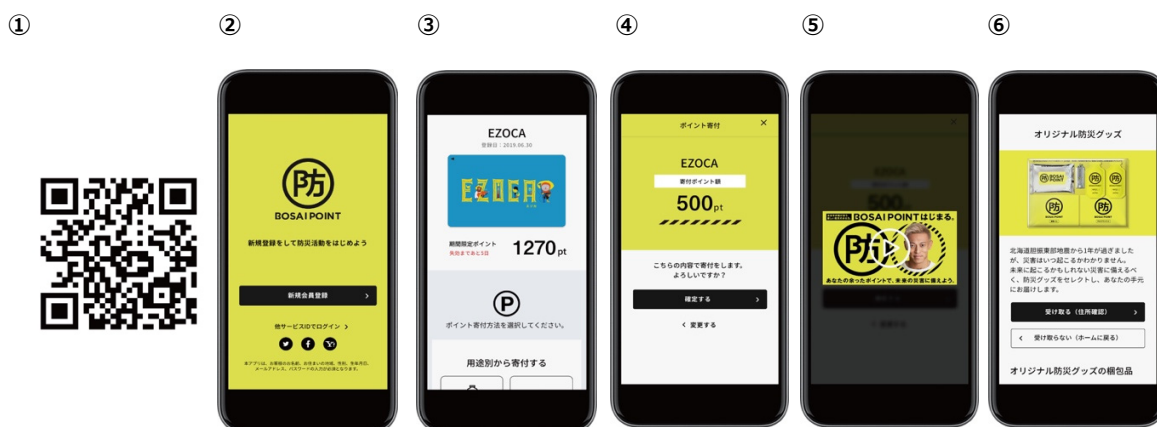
①

②

防
BOSAI POINT

新規登録をして防災活動をはじめよう

新規会員登録 >

他サービスIDでログイン >

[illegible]

③

EZOCA
登録日：2019.06.30

EZOCA

期間限定ポイント
失効まであと3日

1270pt

P
ポイント寄付方法を選択してください。

用途別から寄付する

④

ポイント寄付 ×

EZOCA
寄付ポイント額
500pt

こちらの内容で寄付をします。
よろしいですか？

確定する >

< 変更する

⑤

BOSAI POINTはじまる。
防
あなたの余ったポイントで、未来の災害に備えよう。

⑥

オリジナル防災グッズ

防 防
防 防
BOSAI POINT

北海道胆振東部地震から1年が過ぎましたが、災害はいつ起こるかわかりません。未来に起こるかもしれない災害に備えるべく、防災グッズをセレクトし、あなたの手元にお届けします。

受け取る（住所確認） >

< 受け取らない（ホームに戻る）

オリジナル防災グッズの梱包品